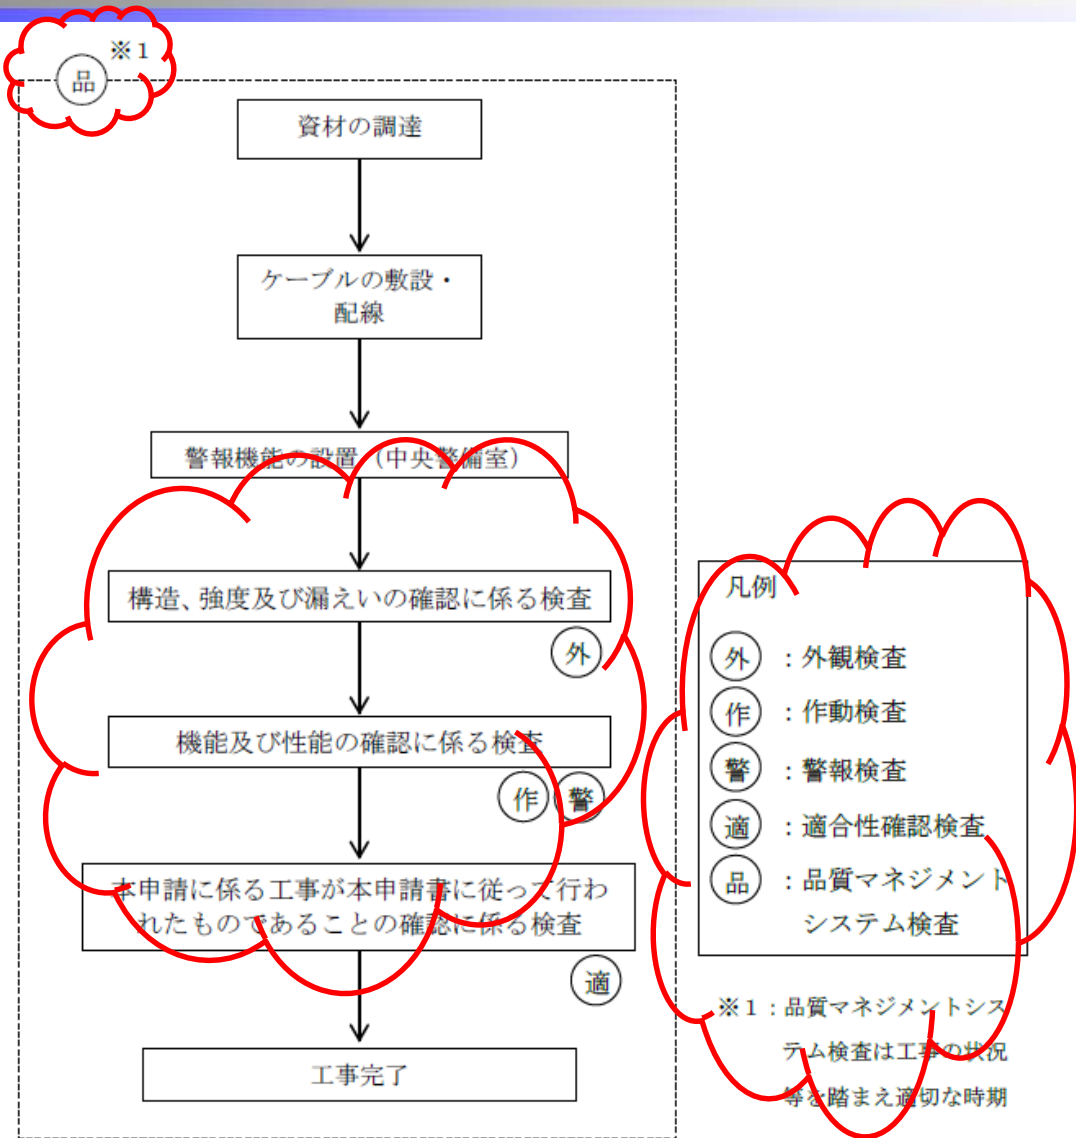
※１
品

資材の調達

ケーブルの敷設・配線

警報機能の設置（中央警備室）

構造、強度及び漏えいの確認に係る検査

外

機能及び性能の確認に係る検査

作 警

本申請に係る工事が本申請書に従って行われたものであることの確認に係る検査

適

工事完了

凡例

外 ：外観検査
作 ：作動検査
警 ：警報検査
適 ：適合性確認検査
品 ：品質マネジメントシステム検査

※１：品質マネジメントシステム検査は工事の状況等を踏まえ適切な時期